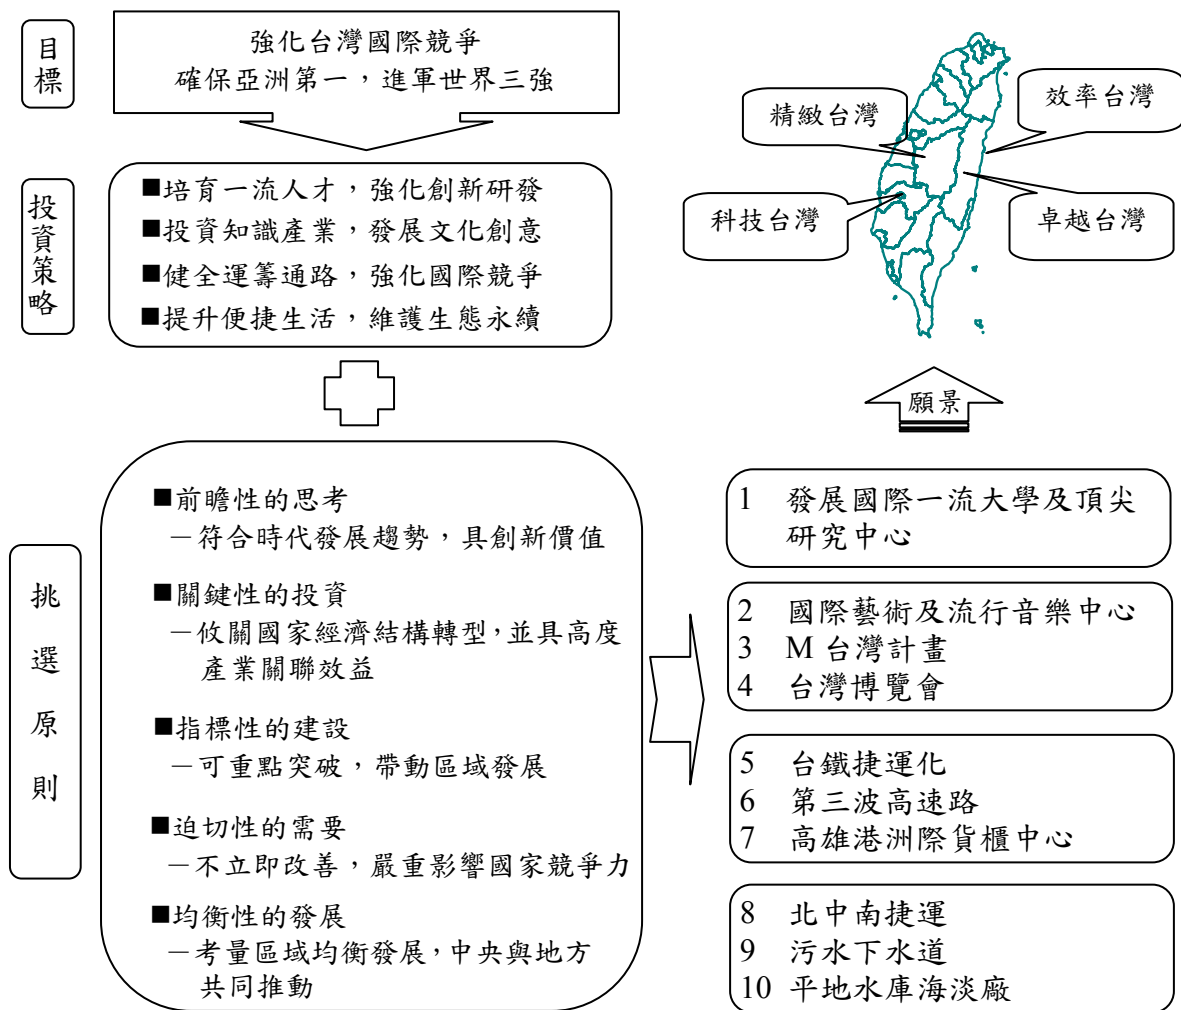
目標

強化台灣國際競爭
確保亞洲第一，進軍世界三強

投資策略

■培育一流人才，強化創新研發
■投資知識產業，發展文化創意
■健全運籌通路，強化國際競爭
■提升便捷生活，維護生態永續

精緻台灣

效率台灣

科技台灣

卓越台灣

願景

挑選原則

■前瞻性的思考
－符合時代發展趨勢，具創新價值

■關鍵性的投資
－攸關國家經濟結構轉型，並具高度產業關聯效益

■指標性的建設
－可重點突破，帶動區域發展

■迫切性的需要
－不立即改善，嚴重影響國家競爭力

■均衡性的發展
－考量區域均衡發展，中央與地方共同推動

1 發展國際一流大學及頂尖研究中心

2 國際藝術及流行音樂中心
3 M 台灣計畫
4 台灣博覽會

5 台鐵捷運化
6 第三波高速路
7 高雄港洲際貨櫃中心

8 北中南捷運
9 污水下水道
10 平地水庫海淡廠